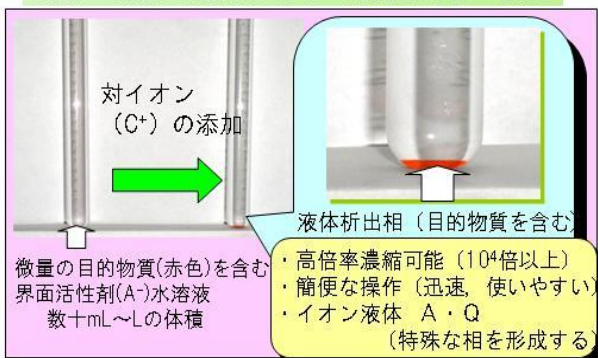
対イオン
（C⁺）の添加

液体析出相（目的物質を含む）

微量の目的物質(赤色)を含む
界面活性剤(A⁻)水溶液
数十mL～Lの体積

・高倍率濃縮可能（$10^4$倍以上）
・簡便な操作（迅速、使いやすい）
・イオン液体　A・Q
（特殊な相を形成する）